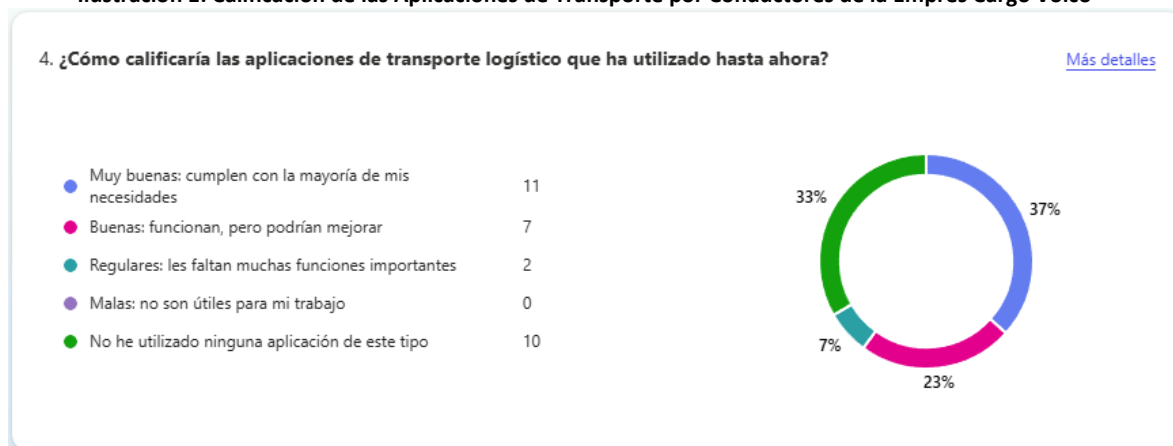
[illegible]

4. ¿Cómo calificaría las aplicaciones de transporte logístico que ha utilizado hasta ahora?

Más detalles

| | |
|---|---|
| Muy buenas: cumplen con la mayoría de mis necesidades | 11 |
| Buenas: funcionan, pero podrían mejorar | 7 |
| Regulares: les faltan muchas funciones importantes | 2 |
| Malas: no son útiles para mi trabajo | 0 |
| No he utilizado ninguna aplicación de este tipo | 10 |

33%
37%
7%
23%